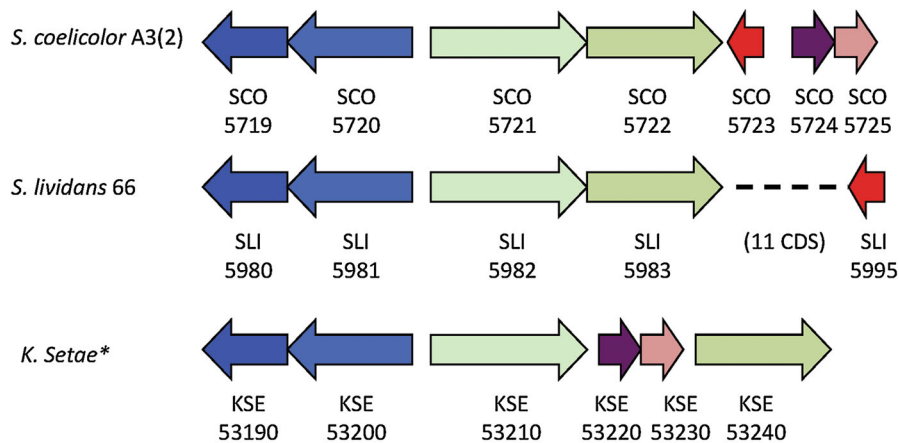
S. coelicolor A3(2)

SCO 5719 SCO 5720 SCO 5721 SCO 5722 SCO 5723 SCO 5724 SCO 5725

S. lividans 66

SLI 5980 SLI 5981 SLI 5982 SLI 5983 (11 CDS) SLI 5995

K. Setae*

KSE 53190 KSE 53200 KSE 53210 KSE 53220 KSE 53230 KSE 53240